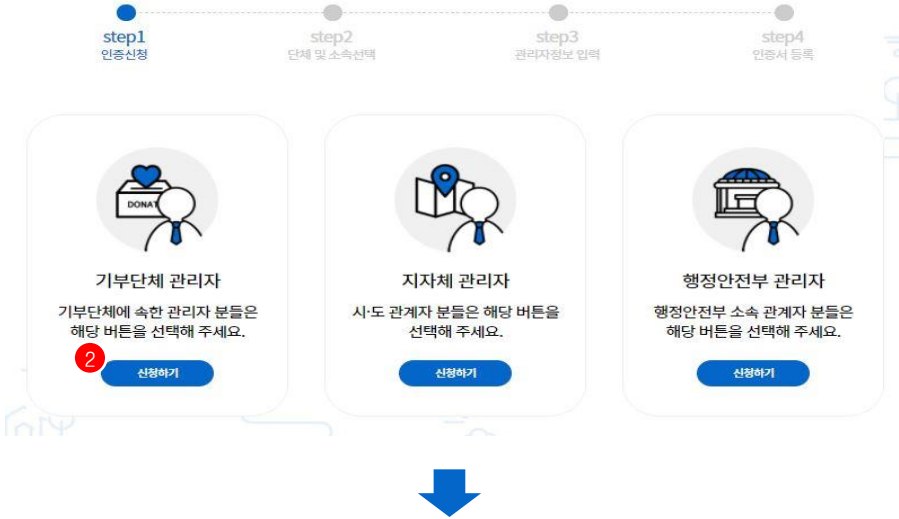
step1
인증신청

step2
단체 및 소속선택

step3
관리자정보 입력

step4
인증서 등록

DONA

기부단체 관리자

기부단체에 속한 관리자 분들은 해당 버튼을 선택해 주세요.

2

신청하기

지자체 관리자

시·도 관계자 분들은 해당 버튼을 선택해 주세요.

신청하기

행정안전부 관리자

행정안전부 소속 관계자 분들은 해당 버튼을 선택해 주세요.

신청하기